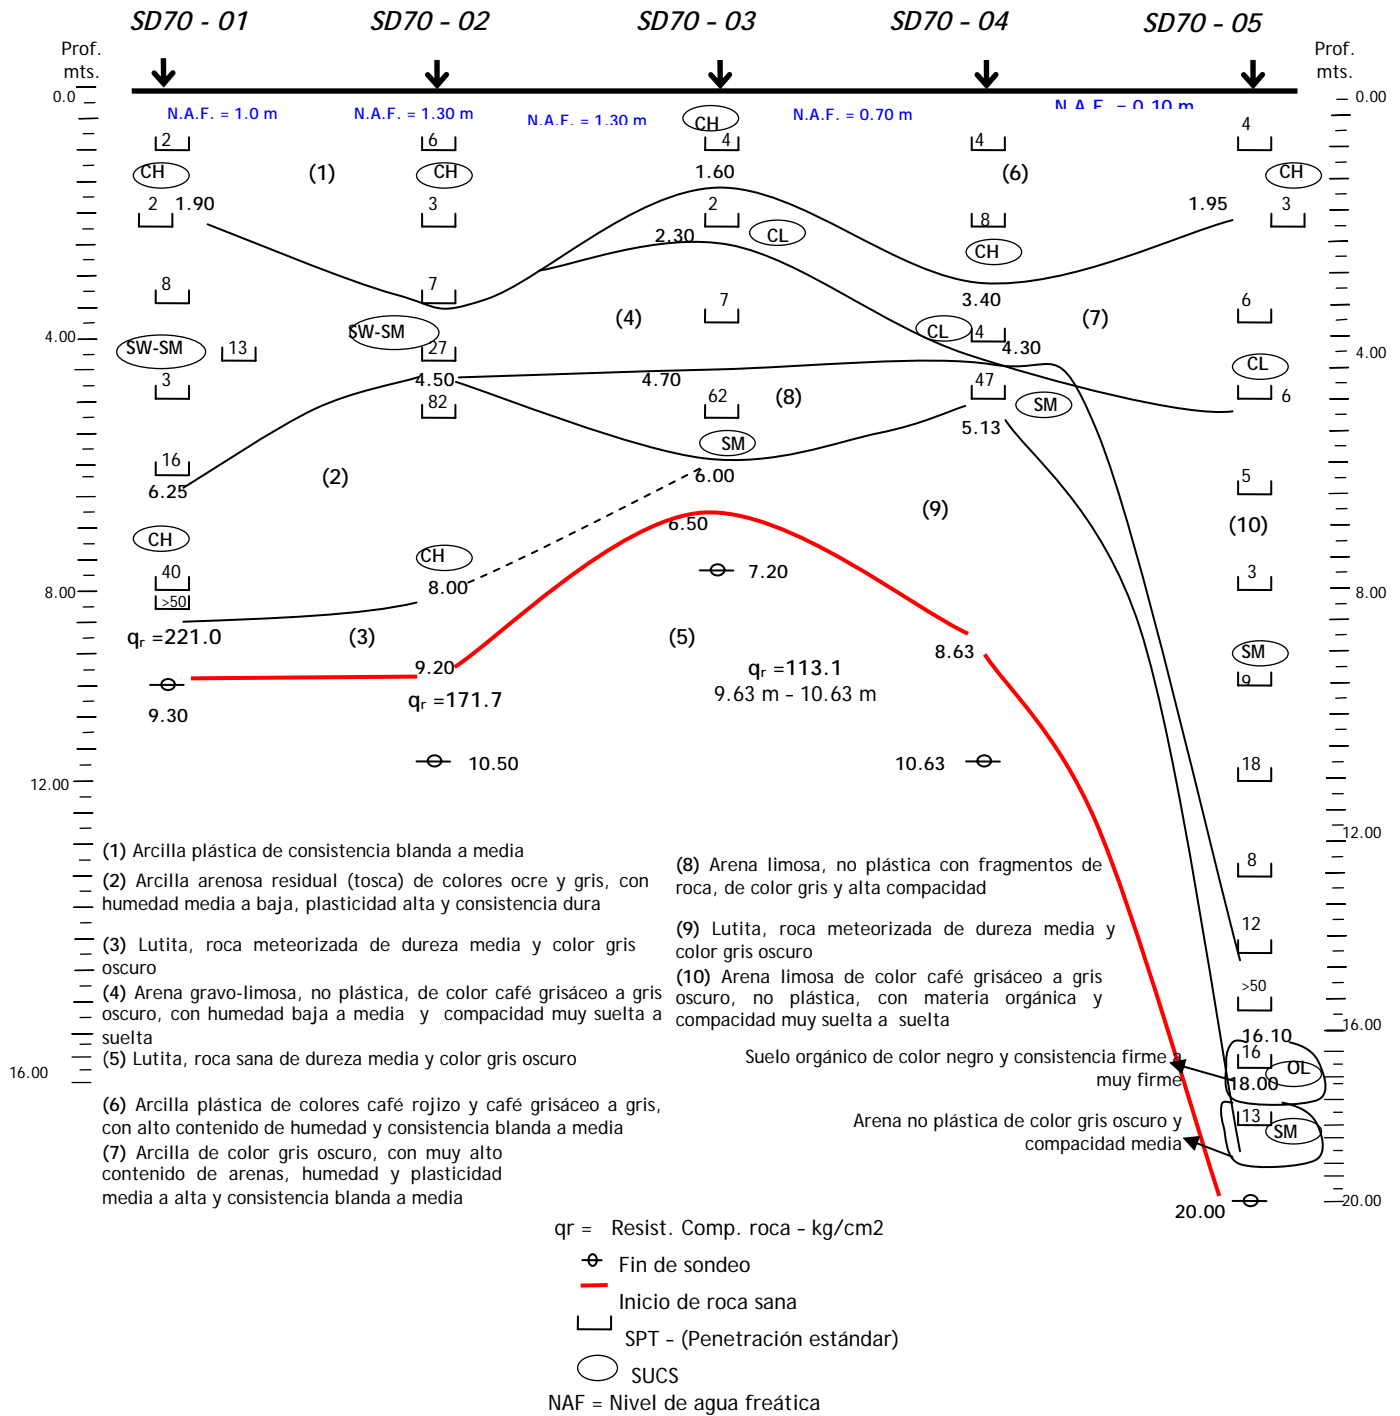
SD70 - 01 SD70 - 02 SD70 - 03 SD70 - 04 SD70 - 05

Prof. mts.
Prof. mts.

0.0
0.00

N.A.F. = 1.0 m
N.A.F. = 1.30 m
N.A.F. = 1.30 m
N.A.F. = 0.70 m
N.A.F. = 0.10 m

2 6 CH 4 4 4
CH (1) CH 1.60 (6) CH
2 1.90 3 2 8 1.95 3
2.30 CL
CH
8 7 7 3.40 6
4.00 SW-SM 13 SW-SM 27 (4) CL 4 (7) 4.00
4.30
3 4.50 4.70 47 CL
82 62 (8) 6
5.13 SM
SM
16 (2) 6.00 5
6.25 (9)
6.50 (10)
CH CH
40 8.00 7.20 3
8.00 >50 8.00
$q_r$ =221.0 (3) (5)
9.20 8.63 SM
$q_r$ =113.1
9.30 $q_r$ =171.7 9.63 m - 10.63 m 9

10.50 10.63 18
12.00
12.00

(1) Arcilla plástica de consistencia blanda a media
(2) Arcilla arenosa residual (tosca) de colores ocre y gris, con humedad media a baja, plasticidad alta y consistencia dura
(3) Lutita, roca meteorizada de dureza media y color gris oscuro
(4) Arena gravo-limosa, no plástica, de color café grisáceo a gris oscuro, con humedad baja a media y compacidad muy suelta a suelta
(5) Lutita, roca sana de dureza media y color gris oscuro

(6) Arcilla plástica de colores café rojizo y café grisáceo a gris, con alto contenido de humedad y consistencia blanda a media
(7) Arcilla de color gris oscuro, con muy alto contenido de arenas, humedad y plasticidad media a alta y consistencia blanda a media

(8) Arena limosa, no plástica con fragmentos de roca, de color gris y alta compacidad

(9) Lutita, roca meteorizada de dureza media y color gris oscuro
(10) Arena limosa de color café grisáceo a gris oscuro, no plástica, con materia orgánica y compacidad muy suelta a suelta

8
12
>50
16.00
16.10
16.00
Suelo orgánico de color negro y consistencia firme a muy firme
16 OL
18.00
13 SM
Arena no plástica de color gris oscuro y compacidad media

20.00 20.00

qr = Resist. Comp. roca - kg/cm2
Fin de sondeo
Inicio de roca sana
SPT - (Penetración estándar)
SUCS
NAF = Nivel de agua freática